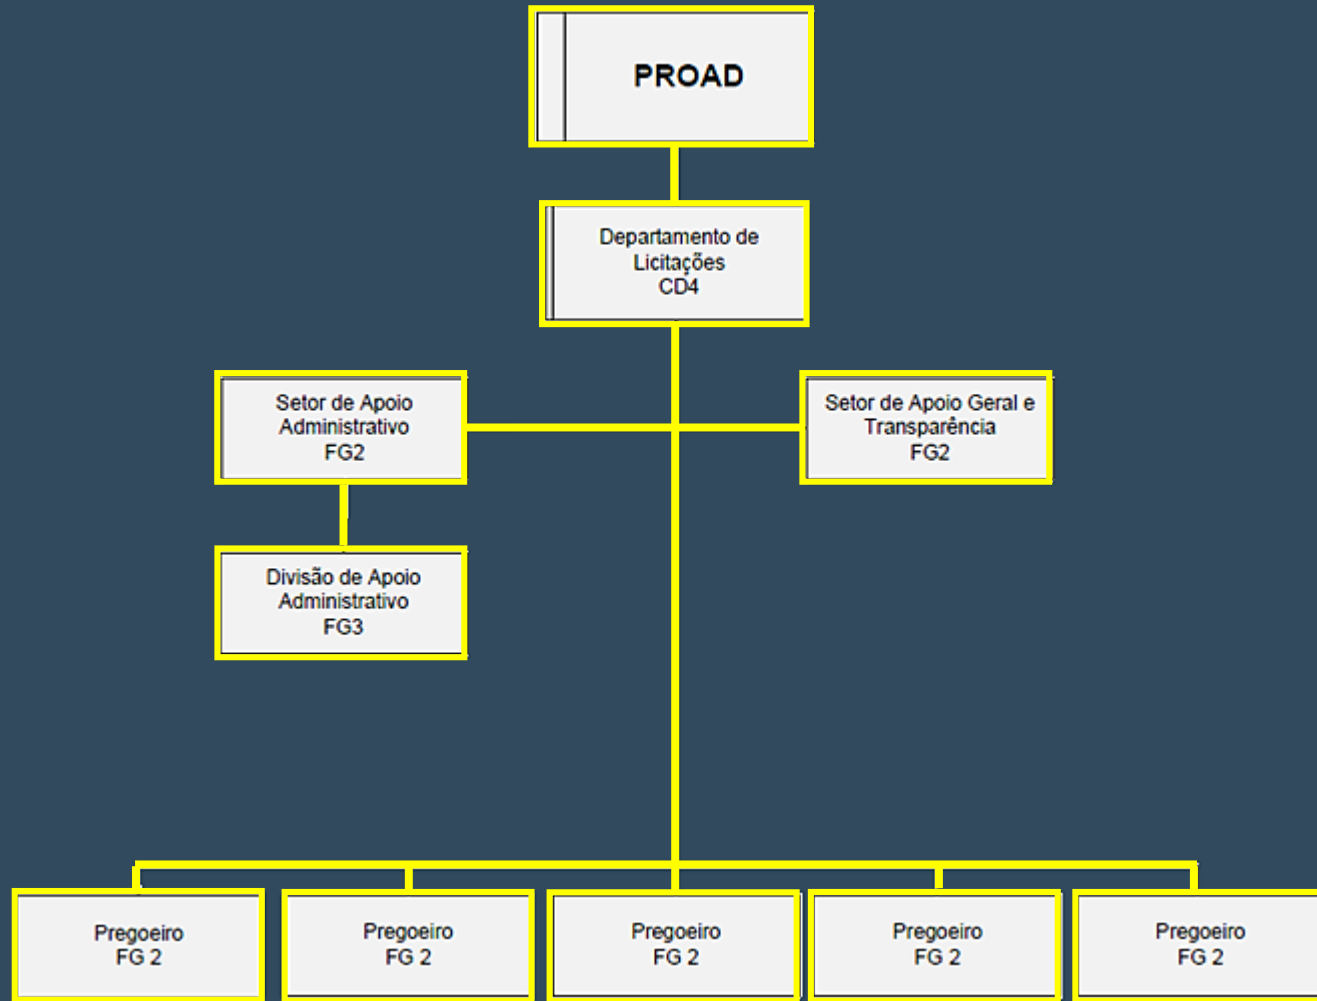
PROAD

Departamento de Licitações
CD4

Setor de Apoio Administrativo
FG2

Setor de Apoio Geral e Transparência
FG2

Divisão de Apoio Administrativo
FG3

Pregoeiro
FG 2

Pregoeiro
FG 2

Pregoeiro
FG 2

Pregoeiro
FG 2

Pregoeiro
FG 2